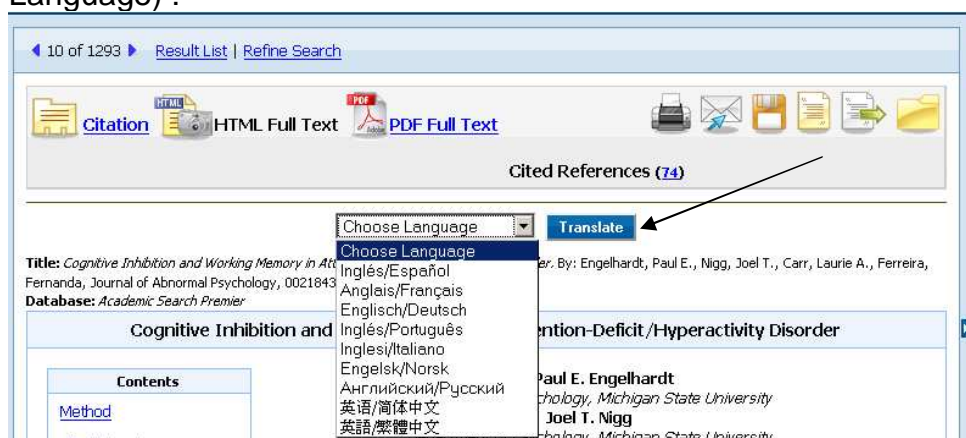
Language).

◀ 10 of 1293 ▶ Result List | Refine Search

Citation HTML HTML Full Text PDF PDF Full Text

Cited References (74)

Choose Language Translate

Choose Language
Inglés/Español
Anglais/Français
Englisch/Deutsch
Inglés/Português
Inglesi/Italiano
Engelsk/Norsk
Английский/Русский
英语/简体中文
英語/繁體中文

Title: Cognitive Inhibition and Working Memory in Att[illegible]er. By: Engelhardt, Paul E., Nigg, Joel T., Carr, Laurie A., Ferreira, Fernanda, Journal of Abnormal Psychology, 0021843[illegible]
Database: Academic Search Premier

Cognitive Inhibition and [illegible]ention-Deficit/Hyperactivity Disorder

Contents

Method

Paul E. Engelhardt
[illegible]chology, Michigan State University
Joel T. Nigg
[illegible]